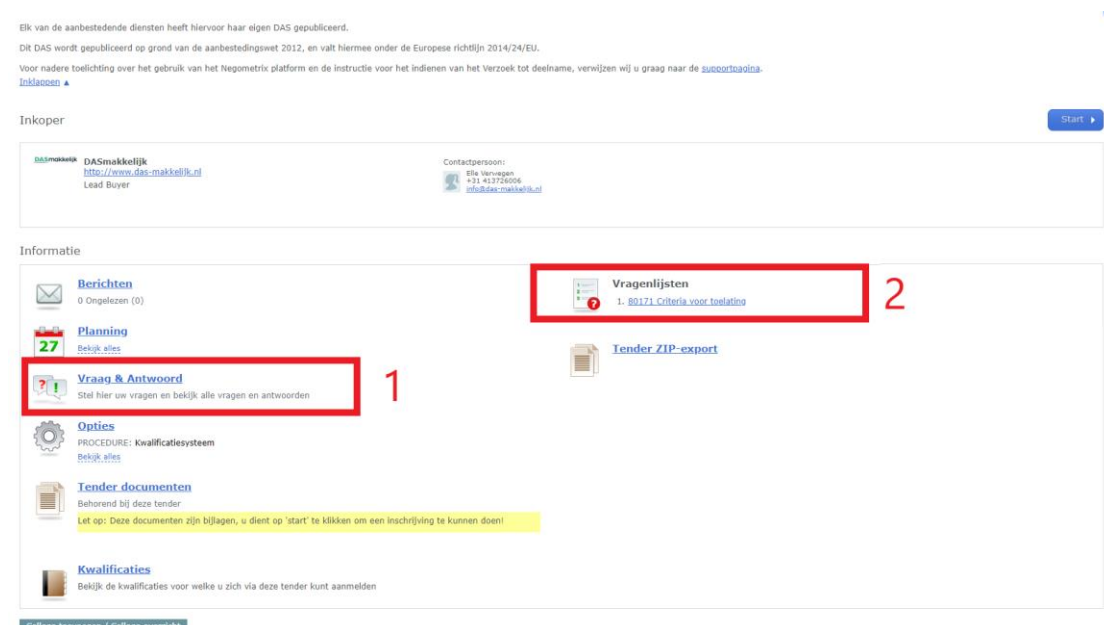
Elk van de aanbestedende diensten heeft hiervoor haar eigen DAS gepubliceerd.

Dit DAS wordt gepubliceerd op grond van de aanbestedingswet 2012, en valt hiermee onder de Europese richtlijn 2014/24/EU.

Voor nadere toelichting over het gebruik van het Negometrix platform en de instructie voor het indienen van het Verzoek tot deelname, verwijzen wij u graag naar de supportpagina.
Inklappen ▲

Inkoper

Start ▸

DASmakkelijk DASmakkelijk
http://www.das-makkelijk.nl
Lead Buyer

Contactpersoon:
Elle Vervegen
+31 413726006
info@das-makkelijk.nl

Informatie

Berichten
0 Ongelezen (0)

Vragenlijsten
1. 80171 Criteria voor toelating

2

Planning
27
Bekijk alles

Tender ZIP-export

Vraag & Antwoord
Stel hier uw vragen en bekijk alle vragen en antwoorden

1

Opties
PROCEDURE: Kwalificatiesysteem
Bekijk alles

Tender documenten
Behorend bij deze tender
Let op: Deze documenten zijn bijlagen, u dient op 'start' te klikken om een inschrijving te kunnen doen!

Kwalificaties
Bekijk de kwalificaties voor welke u zich via deze tender kunt aanmelden

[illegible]